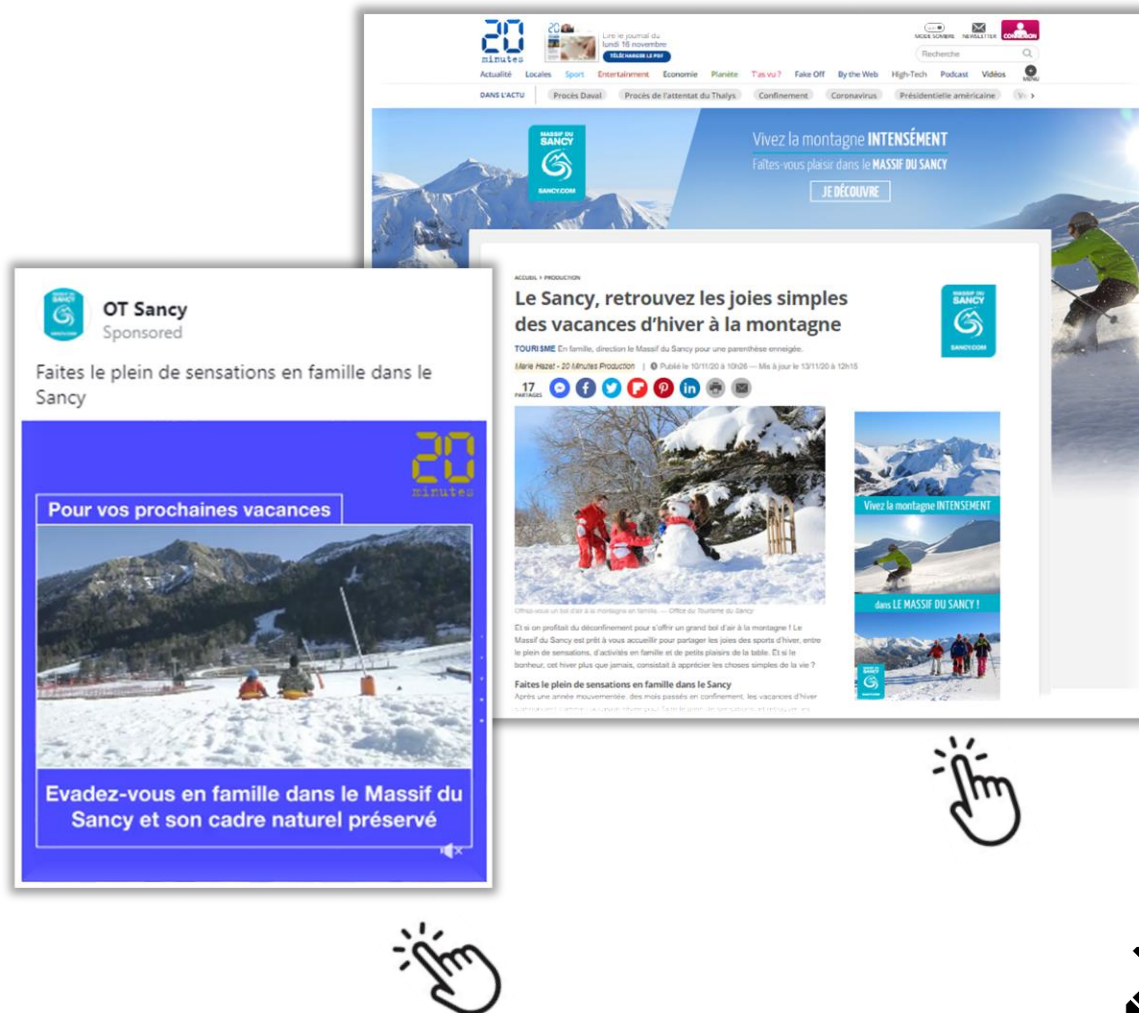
20 minutes

Lire le journal du lundi 16 novembre

TÉLÉCHARGER LE PDF

MODE SOMBRE NEWSLETTER CONNEXION

Recherche

Actualité Locales Sport Entertainment Economie Planète T'as vu? Fake Off By the Web High-Tech Podcast Vidéos MENU

DANS L'ACTU Procès Daval Procès de l'attentat du Thalys Confinement Coronavirus Présidentielle américaine

MASSIF DU SANCY SANCY.COM

Vivez la montagne INTENSÉMENT

Faites-vous plaisir dans le MASSIF DU SANCY

JE DÉCOUVRE

ACCUEIL > PRODUCTION

Le Sancy, retrouvez les joies simples des vacances d'hiver à la montagne

TOURISME En famille, direction le Massif du Sancy pour une parenthèse enneigée.

Marie Hazet - 20 Minutes Production | Publié le 10/11/20 à 10h26 — Mis à jour le 13/11/20 à 12h15

17 PARTAGES

Offrez-vous un bol d'air à la montagne en famille. — Office du Tourisme du Sancy

Et si on profitait du déconfinement pour s'offrir un grand bol d'air à la montagne ! Le Massif du Sancy est prêt à vous accueillir pour partager les joies des sports d'hiver, entre le plein de sensations, d'activités en famille et de petits plaisirs de la table. Et si le bonheur, cet hiver plus que jamais, consistait à apprécier les choses simples de la vie ?

Faites le plein de sensations en famille dans le Sancy

Après une année mouvementée, des mois passés en confinement, les vacances d'hiver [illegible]

Vivez la montagne INTENSEMENT

dans LE MASSIF DU SANCY !

OT Sancy
Sponsored

Faites le plein de sensations en famille dans le Sancy

20 minutes

Pour vos prochaines vacances

Evadez-vous en famille dans le Massif du Sancy et son cadre naturel préservé